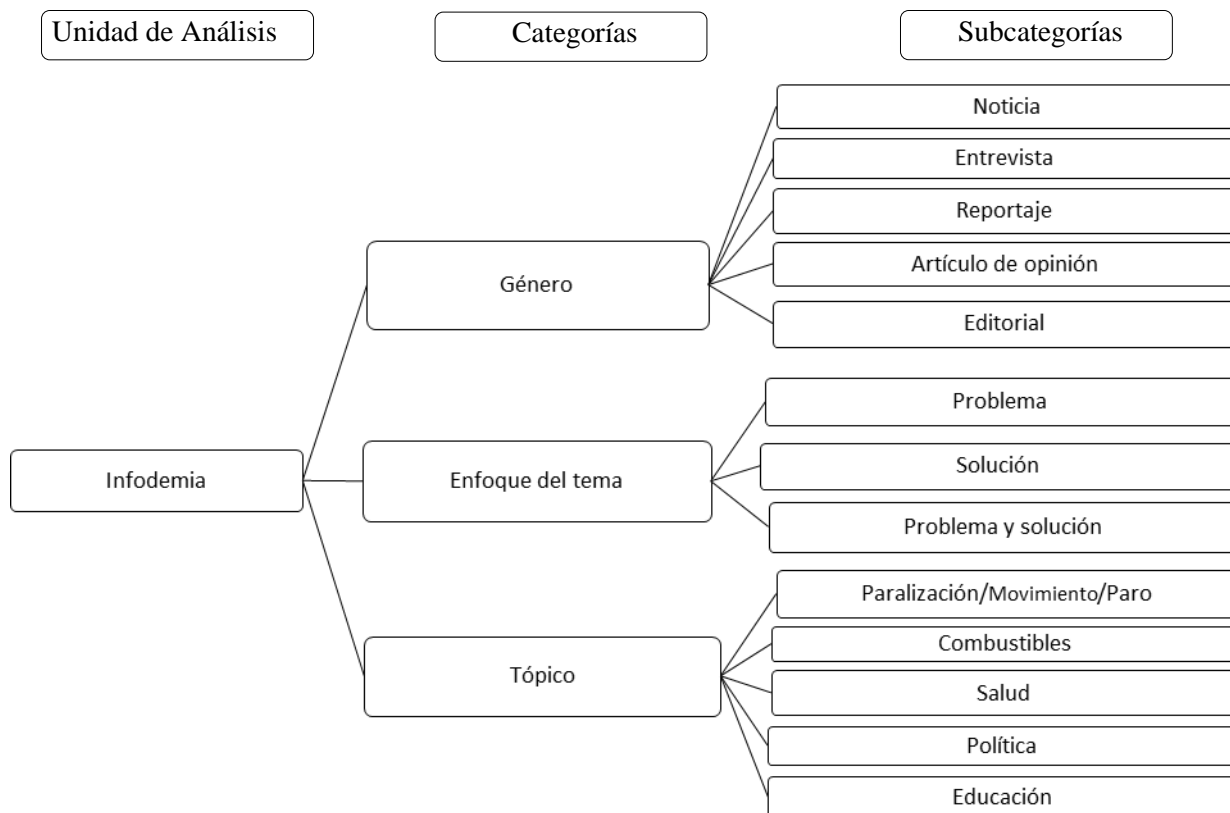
Unidad de Análisis

Categorías

Subcategorías

Infodemia

Género

Noticia

Entrevista

Reportaje

Artículo de opinión

Editorial

Enfoque del tema

Problema

Solución

Problema y solución

Tópico

Paralización/Movimiento/Paro

Combustibles

Salud

Política

Educación